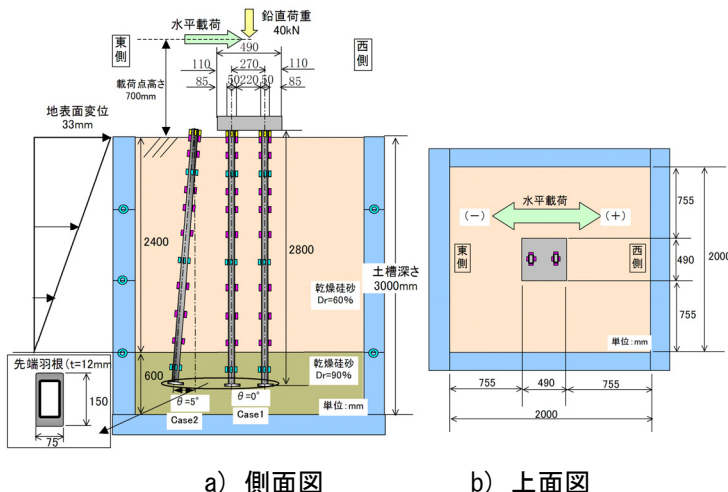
水平載荷

鉛直荷重
40kN

東側

西側

490

110

270

110

85

50

220

50

85

載荷点高さ
700mm

地表面変位
33mm

2400

2800

土槽深さ
3000mm

乾燥硅砂
Dr=60%

乾燥硅砂
Dr=90%

先端羽根 (t=12mm)

150

75

600

$\theta=5°$

$\theta=0°$

Case2

Case1

単位:mm

755

水平載荷

(−)

(+)

東側

西側

490

2000

755

単位:mm

755

490

755

2000

a) 側面図

b) 上面図